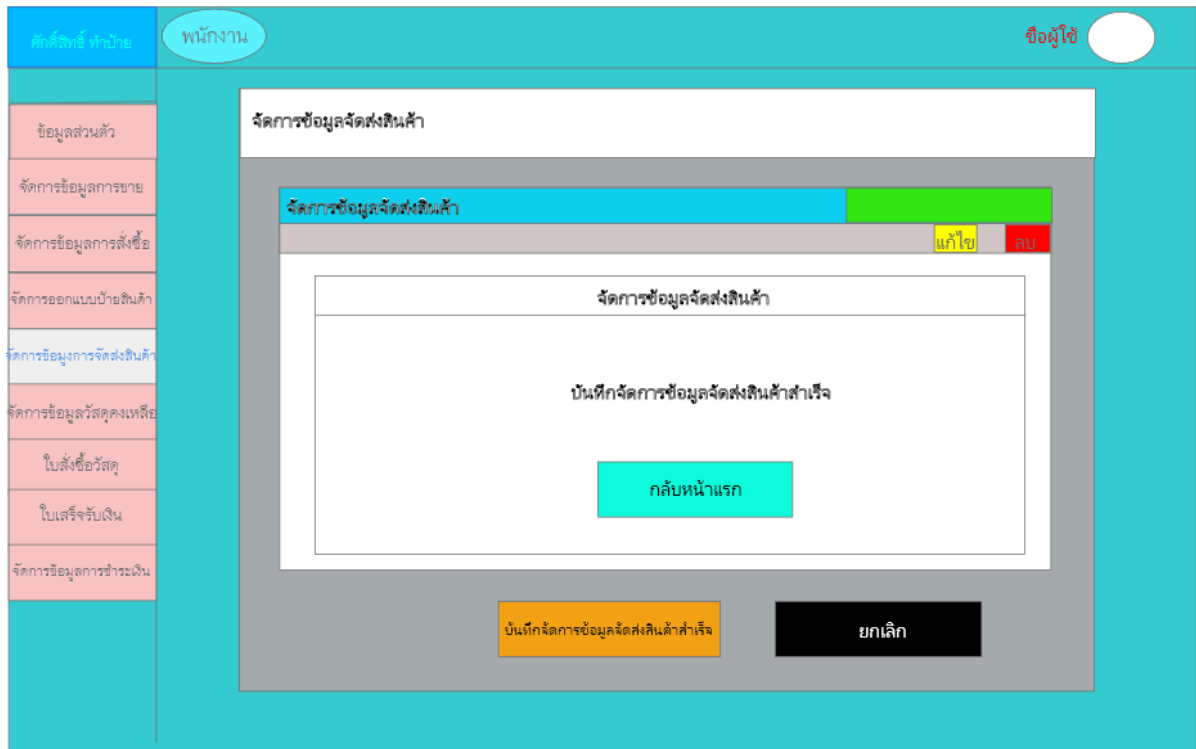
ศักดิ์สิทธิ์ ทำป้าย

พนักงาน

ชื่อผู้ใช้

ข้อมูลส่วนตัว

จัดการข้อมูลการขาย

จัดการข้อมูลการสั่งซื้อ

จัดการออกแบบป้ายสินค้า

จัดการข้อมูงการจัดส่งสินค้า

จัดการข้อมูลวัสดุคงเหลือ

ใบสั่งซื้อวัสดุ

ใบเสร็จรับเงิน

จัดการข้อมูลการชำระเงิน

จัดการข้อมูลจัดส่งสินค้า

จัดการข้อมูลจัดส่งสินค้า

แก้ไข

ลบ

จัดการข้อมูลจัดส่งสินค้า

บันทึกจัดการข้อมูลจัดส่งสินค้าสำเร็จ

กลับหน้าแรก

บันทึกจัดการข้อมูลจัดส่งสินค้าสำเร็จ

ยกเลิก